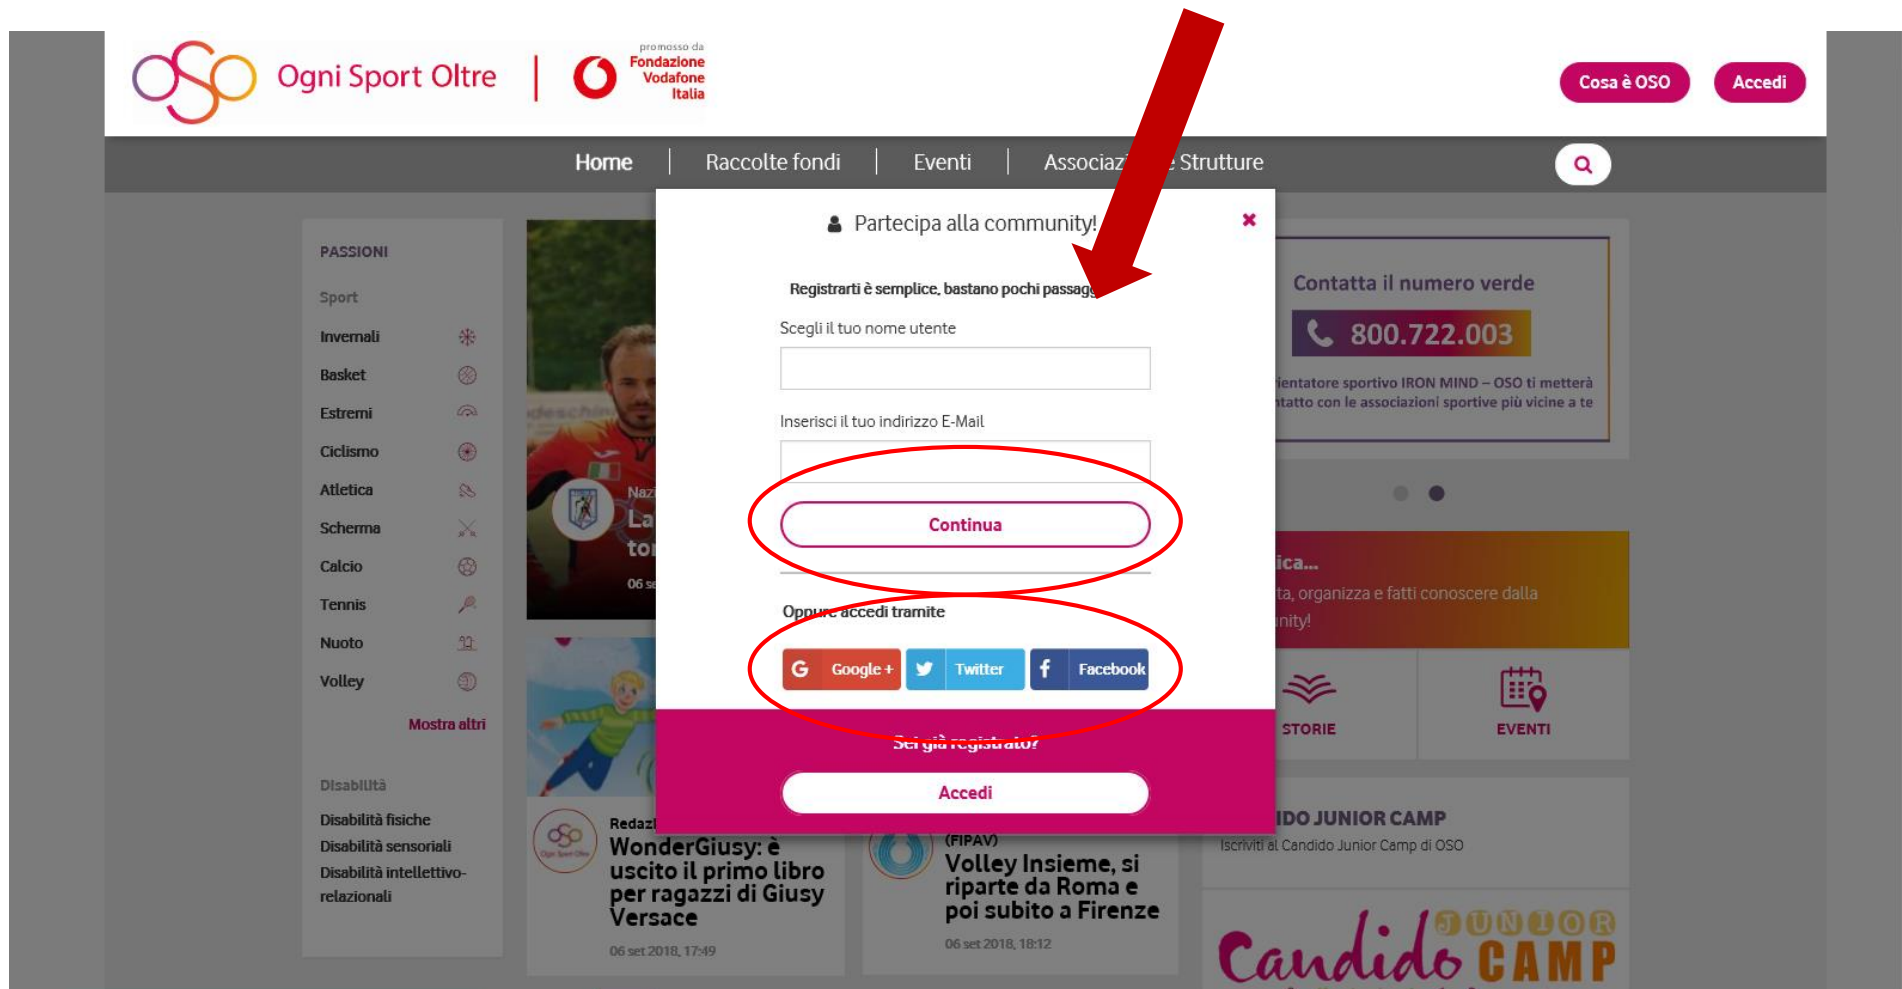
Ogni Sport Oltre

promosso da Fondazione Vodafone Italia

Cosa è OSO
Accedi

Home | Raccolte fondi | Eventi | Associaz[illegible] e Strutture

PASSIONI

Sport

Invernali
Basket
Estremi
Ciclismo
Atletica
Scherma
Calcio
Tennis
Nuoto
Volley

Mostra altri

Disabilità

Disabilità fisiche
Disabilità sensoriali
Disabilità intellettivo-relazionali

Partecipa alla community!

×

Registrarti è semplice, bastano pochi passagg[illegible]

Scegli il tuo nome utente

Inserisci il tuo indirizzo E-Mail

Continua

Oppure accedi tramite

Google +
Twitter
Facebook

Sei già registrato?

Accedi

Contatta il numero verde

800.722.003

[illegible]ientatore sportivo IRON MIND – OSO ti metterà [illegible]tatto con le associazioni sportive più vicine a te

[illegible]ica...

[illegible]ta, organizza e fatti conoscere dalla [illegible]nity!

STORIE

EVENTI

Naz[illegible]
La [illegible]
to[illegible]
06 s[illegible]

Redaz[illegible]

WonderGiusy: è uscito il primo libro per ragazzi di Giusy Versace

06 set 2018, 17:49

(FIPAV)

Volley Insieme, si riparte da Roma e poi subito a Firenze

06 set 2018, 18:12

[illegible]IDO JUNIOR CAMP

Iscriviti al Candido Junior Camp di OSO

Candido JUNIOR CAMP